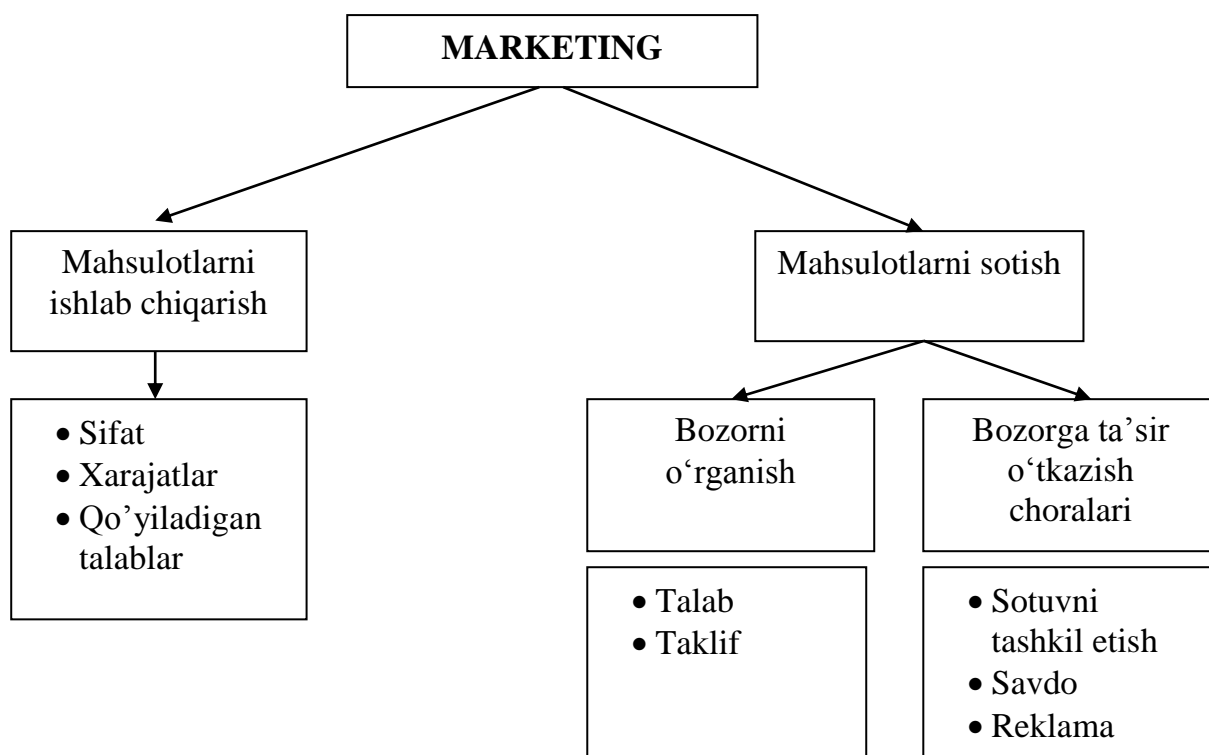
MARKETING

Mahsulotlarni ishlab chiqarish

Mahsulotlarni sotish

- Sifat
- Xarajatlar
- Qo’yiladigan talablar

Bozorni o‘rganish

Bozorga ta’sir o‘tkazish choralari

- Talab
- Taklif

- Sotuvni tashkil etish
- Savdo
- Reklama